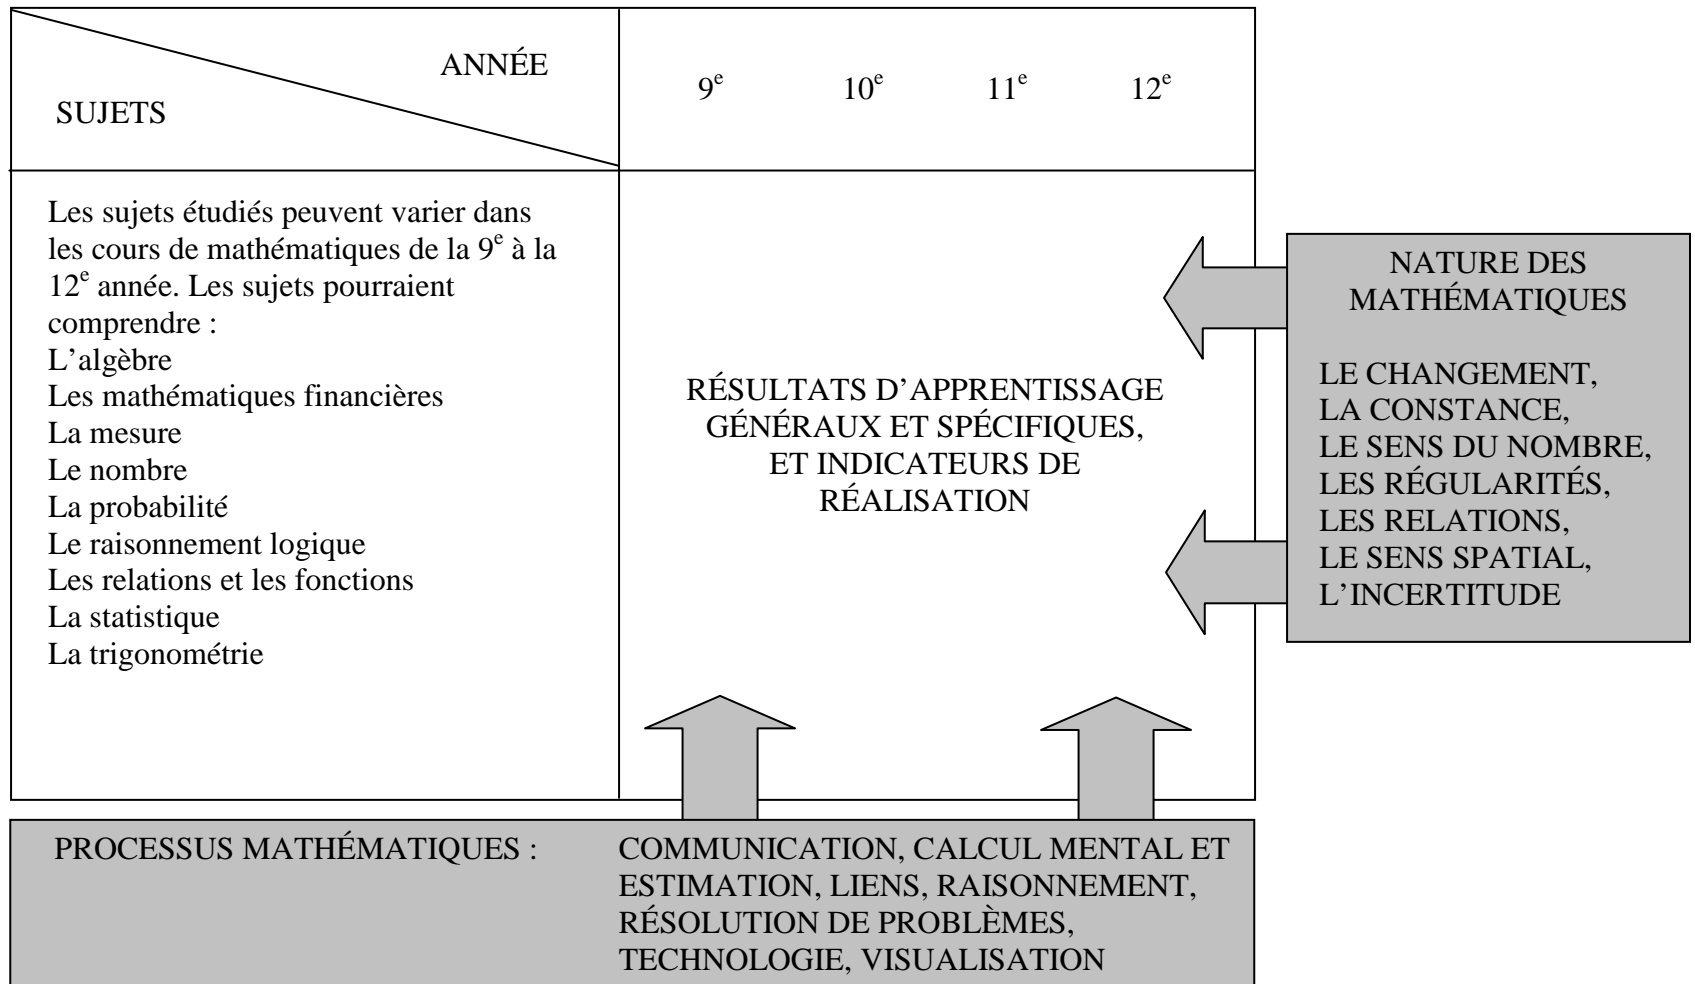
| ANNÉE / SUJETS | $9^e$ $10^e$ $11^e$ $12^e$ |
|---|---|
| Les sujets étudiés peuvent varier dans les cours de mathématiques de la $9^e$ à la $12^e$ année. Les sujets pourraient comprendre :<br>L'algèbre<br>Les mathématiques financières<br>La mesure<br>Le nombre<br>La probabilité<br>Le raisonnement logique<br>Les relations et les fonctions<br>La statistique<br>La trigonométrie | RÉSULTATS D'APPRENTISSAGE GÉNÉRAUX ET SPÉCIFIQUES, ET INDICATEURS DE RÉALISATION |

NATURE DES MATHÉMATIQUES

LE CHANGEMENT,
LA CONSTANCE,
LE SENS DU NOMBRE,
LES RÉGULARITÉS,
LES RELATIONS,
LE SENS SPATIAL,
L'INCERTITUDE

PROCESSUS MATHÉMATIQUES : COMMUNICATION, CALCUL MENTAL ET ESTIMATION, LIENS, RAISONNEMENT, RÉSOLUTION DE PROBLÈMES, TECHNOLOGIE, VISUALISATION